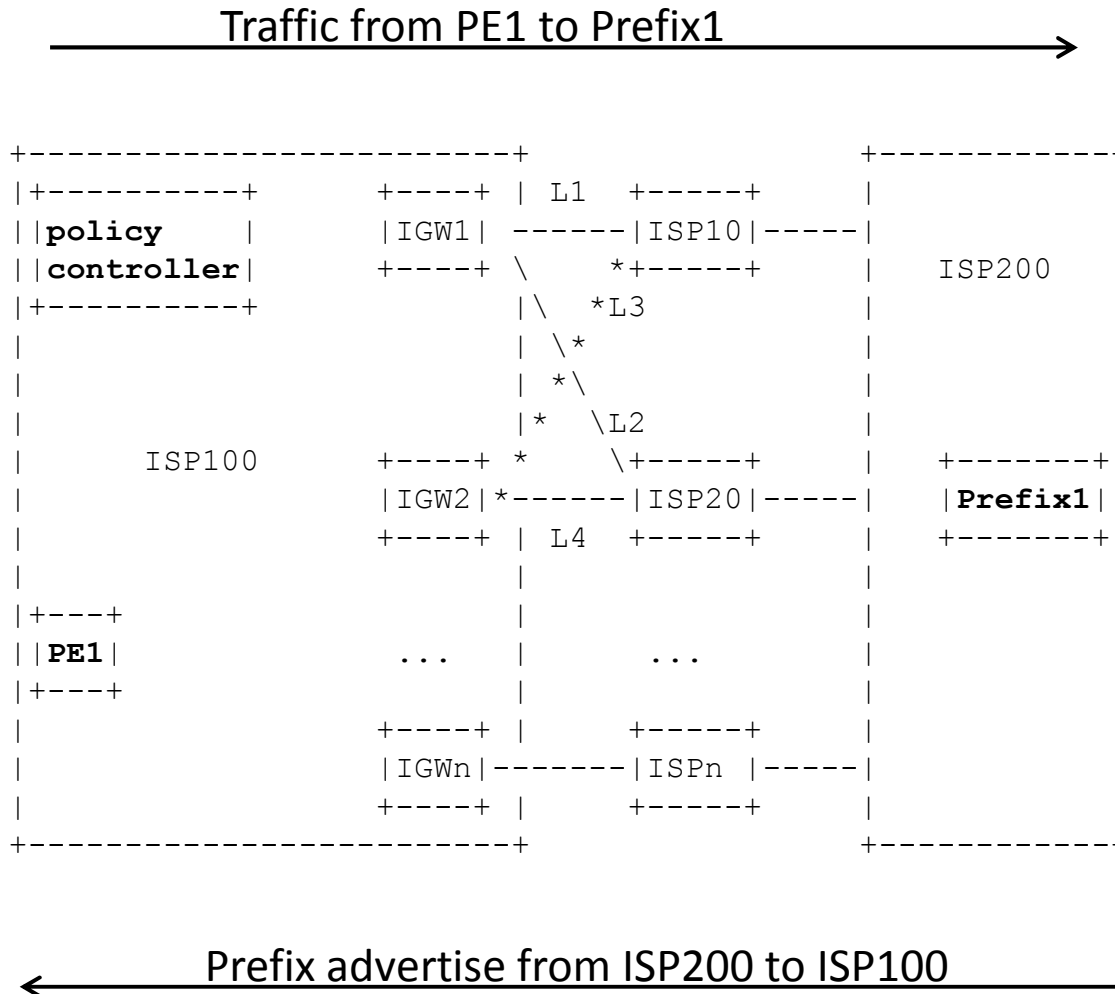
Traffic from PE1 to Prefix1

```
+------------------------+                  +-----------
|+----------+       +----+ | L1  +-----+       |
||policy    |       |IGW1| ------|ISP10|-----|
||controller|       +----+ \     *+-----+      |   ISP200
|+----------+              |\  *L3             |
|                          | \*                |
|                          | *\                |
|                          |*  \L2             |
|      ISP100       +----+ *    \+-----+       |  +-------+
|                   |IGW2|*------|ISP20|-----|    |Prefix1|
|                   +----+ | L4  +-----+       |  +-------+
|                          |                   |
|+---+                     |                   |
||PE1|               ...   |      ...          |
|+---+                     |                   |
|                   +----+ |     +-----+       |
|                   |IGWn|-------|ISPn |-----|
|                   +----+ |     +-----+       |
+------------------------+                  +-----------
```

Prefix advertise from ISP200 to ISP100